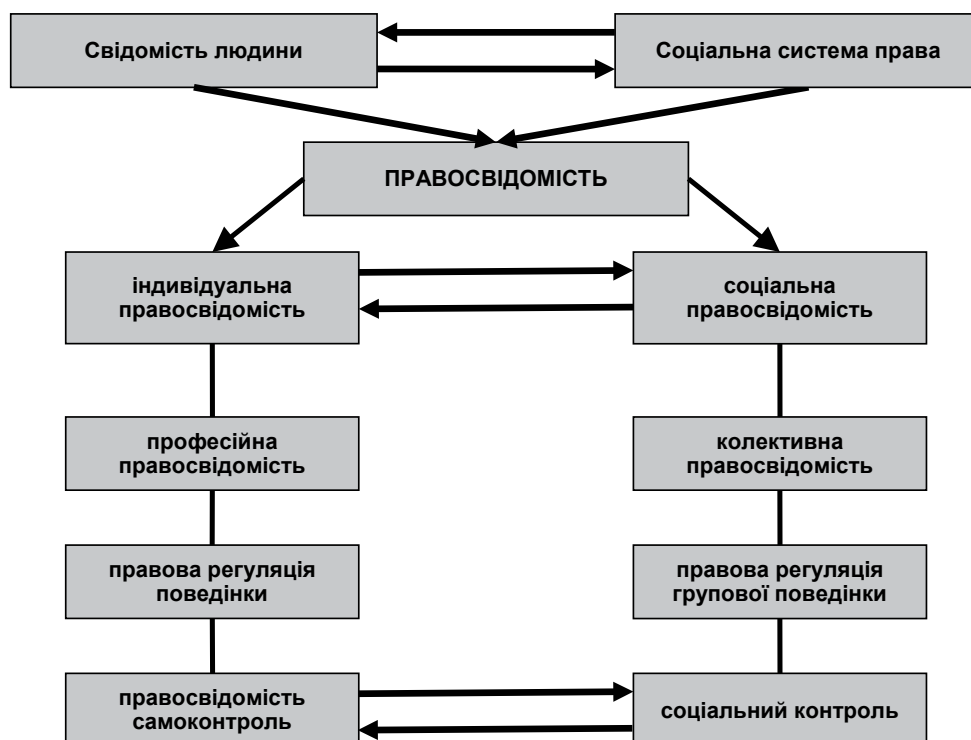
Свідомість людини

Соціальна система права

ПРАВОСВІДОМІСТЬ

індивідуальна правосвідомість

соціальна правосвідомість

професійна правосвідомість

колективна правосвідомість

правова регуляція поведінки

правова регуляція групової поведінки

правосвідомість самоконтроль

соціальний контроль